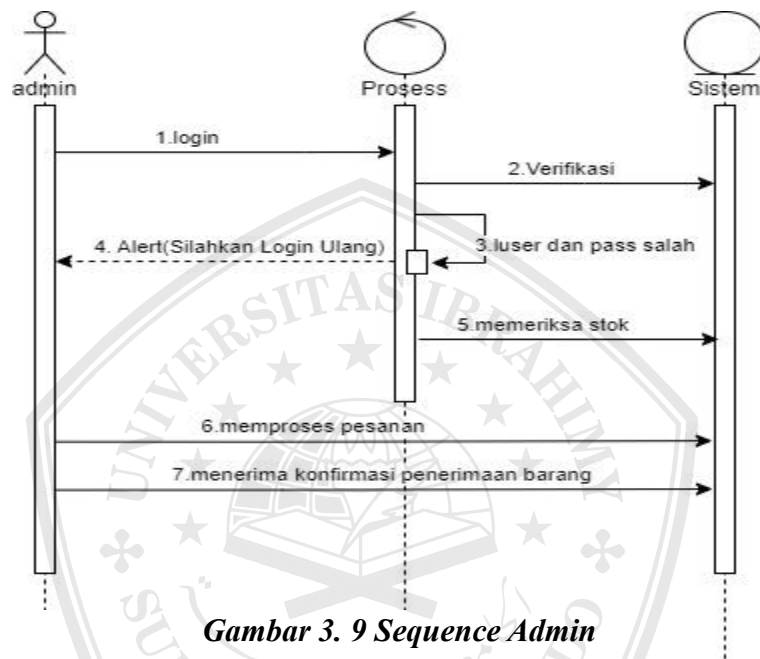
admin

Prosess

Sistem

1.login

2.Verifikasi

4. Alert(Silahkan Login Ulang)

3.luser dan pass salah

5.memeriksa stok

6.memproses pesanan

7.menerima konfirmasi penerimaan barang

UNIVERSITAS IBRAHIMY

Gambar 3. 9 Sequence Admin